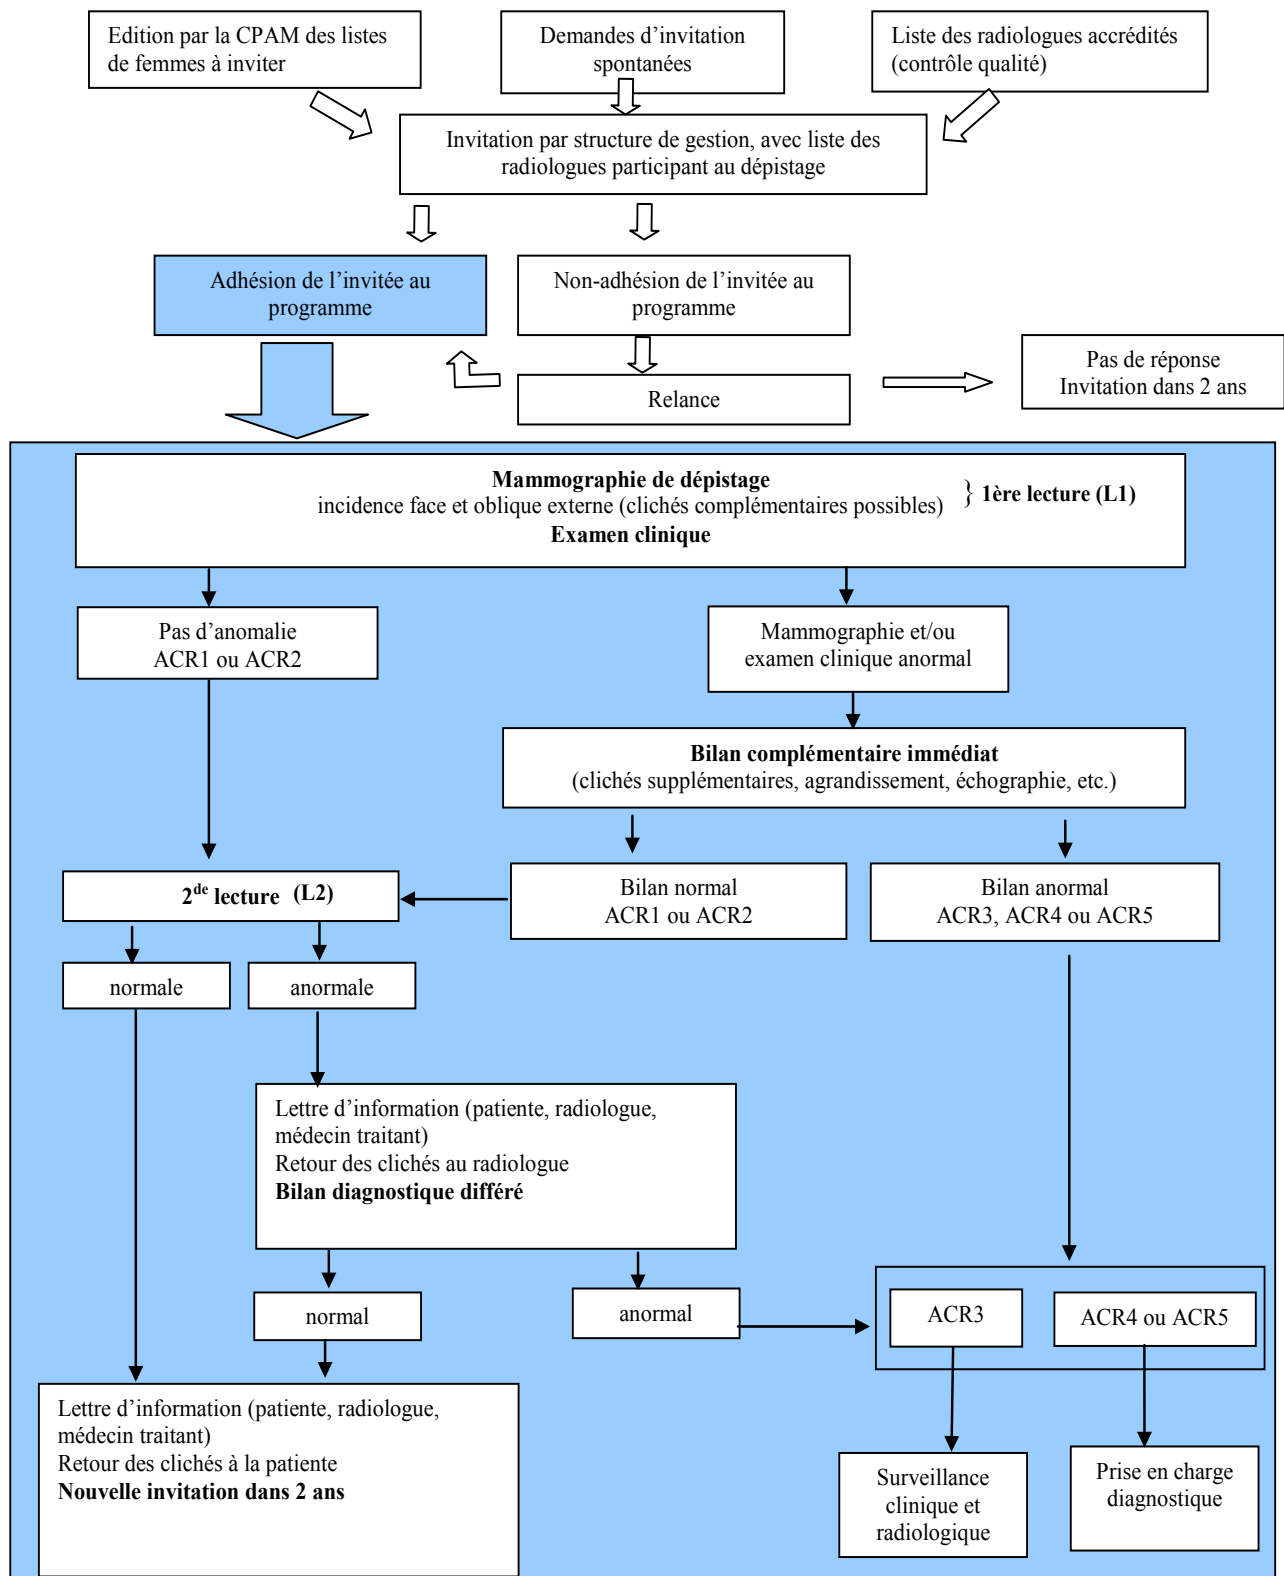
Edition par la CPAM des listes de femmes à inviter

Demandes d'invitation spontanées

Liste des radiologues accrédités (contrôle qualité)

Invitation par structure de gestion, avec liste des radiologues participant au dépistage

Adhésion de l'invitée au programme

Non-adhésion de l'invitée au programme

Relance

Pas de réponse Invitation dans 2 ans

**Mammographie de dépistage**
incidence face et oblique externe (clichés complémentaires possibles) } **1ère lecture (L1)**
**Examen clinique**

Pas d'anomalie ACR1 ou ACR2

Mammographie et/ou examen clinique anormal

**Bilan complémentaire immédiat**
(clichés supplémentaires, agrandissement, échographie, etc.)

**2$^{de}$ lecture (L2)**

Bilan normal ACR1 ou ACR2

Bilan anormal ACR3, ACR4 ou ACR5

normale

anormale

Lettre d'information (patiente, radiologue, médecin traitant)
Retour des clichés au radiologue
**Bilan diagnostique différé**

normal

anormal

ACR3

ACR4 ou ACR5

Lettre d'information (patiente, radiologue, médecin traitant)
Retour des clichés à la patiente
**Nouvelle invitation dans 2 ans**

Surveillance clinique et radiologique

Prise en charge diagnostique